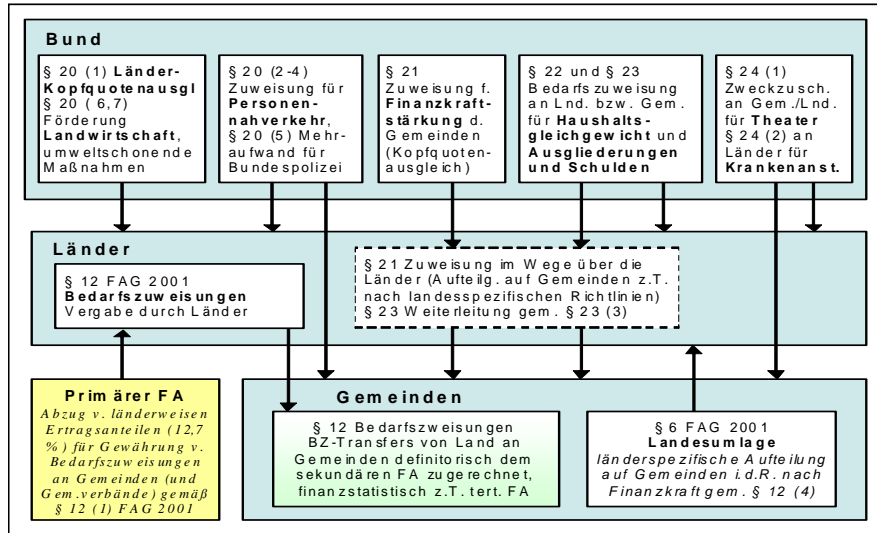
Bund

§ 20 (1) Länder-Kopfquotenausgl
§ 20 (6,7) Förderung Landwirtschaft, umweltschonende Maßnahmen

§ 20 (2-4) Zuweisung für Personennahverkehr, § 20 (5) Mehraufwand für Bundespolizei

§ 21 Zuweisung f. Finanzkraftstärkung d. Gemeinden (Kopfquotenausgleich)

§ 22 und § 23 Bedarfszuweisung an Lnd. bzw. Gem. für Haushaltsgleichgewicht und Ausgliederungen und Schulden

§ 24 (1) Zweckzusch. an Gem./Lnd. für Theater
§ 24 (2) an Länder für Krankenanst.

Länder

§ 12 FAG 2001
Bedarfszuweisungen
Vergabe durch Länder

§ 21 Zuweisung im Wege über die Länder (Aufteilg. auf Gemeinden z.T. nach landesspezifischen Richtlinien)
§ 23 Weiterleitung gem. § 23 (3)

Primärer FA
Abzug v. länderweisen Ertragsanteilen (12,7 %) für Gewährung v. Bedarfszuweisungen an Gemeinden (und Gem.verbände) gemäß § 12 (1) FAG 2001

Gemeinden

§ 12 Bedarfszweisungen
BZ-Transfers von Land an Gemeinden definitorisch dem sekundären FA zugerechnet, finanzstatistisch z.T. tert. FA

§ 6 FAG 2001
Landesumlage
länderspezifische Aufteilung auf Gemeinden i.d.R. nach Finanzkraft gem. § 12 (4)